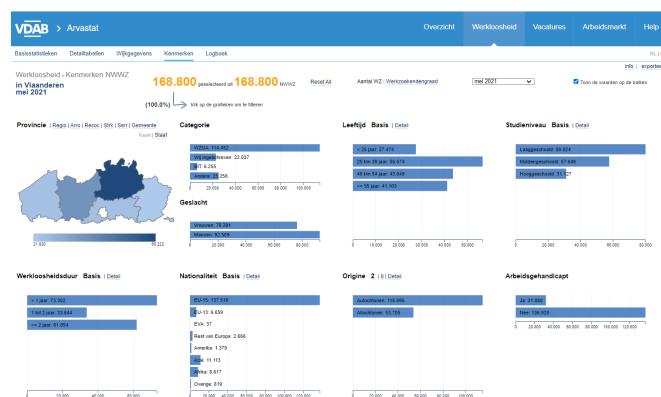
VDAB > Arvastat

Overzicht | Werkloosheid | Vacatures | Arbeidsmarkt | Help

Basisstatistieken | Detailtabellen | Wijkgegevens | Kenmerken | Logboek

NL |

info | exporteer

Werkloosheid › Kenmerken NWWZ
in Vlaanderen
mei 2021

168.800 geselecteerd uit 168.800 NWWZ

(100,0%) klik op de grafieken om te filteren

Reset All

Aantal WZ : Werkzoekendengraad

mei 2021

Toon de waarden op de balken

Provincie | Regio | Arro | Resoc | Strk | Sem | Gemeente
Kaart | Staaf

21.800 | 59.222

Categorie

WZUA: 114.462
Vrij ingeschrevene: 22.037
BIT: 6.255
Andere: 25.258

0 | 20.000 | 40.000 | 60.000 | 80.000 | 100.000

Geslacht

Vrouwen: 76.291
Mannen: 92.509

0 | 20.000 | 40.000 | 60.000 | 80.000

Leeftijd Basis | Detail

< 25 jaar: 27.474
25 tot 39 jaar: 55.674
40 tot 54 jaar: 43.649
>= 55 jaar: 41.003

0 | 10.000 | 20.000 | 30.000 | 40.000 | 50.000 | 60.000

Studieniveau Basis | Detail

Laaggeschoold: 60.624
Middengeschoold: 57.699
Hooggeschoold: 31.027

0 | 10.000 | 20.000 | 30.000 | 40.000 | 50.000 | 60.000

Werkloosheidsduur Basis | Detail

< 1 jaar: 73.003
1 tot 2 jaar: 33.644
>= 2 jaar: 61.954

0 | 20.000 | 40.000 | 60.000

Nationaliteit Basis | Detail

EU-15: 137.518
EU-13: 9.659
Evik: 37
Rest van Europa: 2.666
Amerika: 1.379
Azië: 11.113
Afrika: 5.617
Overige: 819

0 | 20.000 | 40.000 | 60.000 | 80.000 | 100.000 | 120.000

Origine 2 | 8 | Detail

Autochtonen: 115.095
Allochtonen: 53.705

0 | 20.000 | 40.000 | 60.000 | 80.000 | 100.000 | 120.000

Arbeidsgehandicapt

Ja: 31.800
Nee: 136.920

0 | 20.000 | 40.000 | 60.000 | 80.000 | 100.000 | 120.000